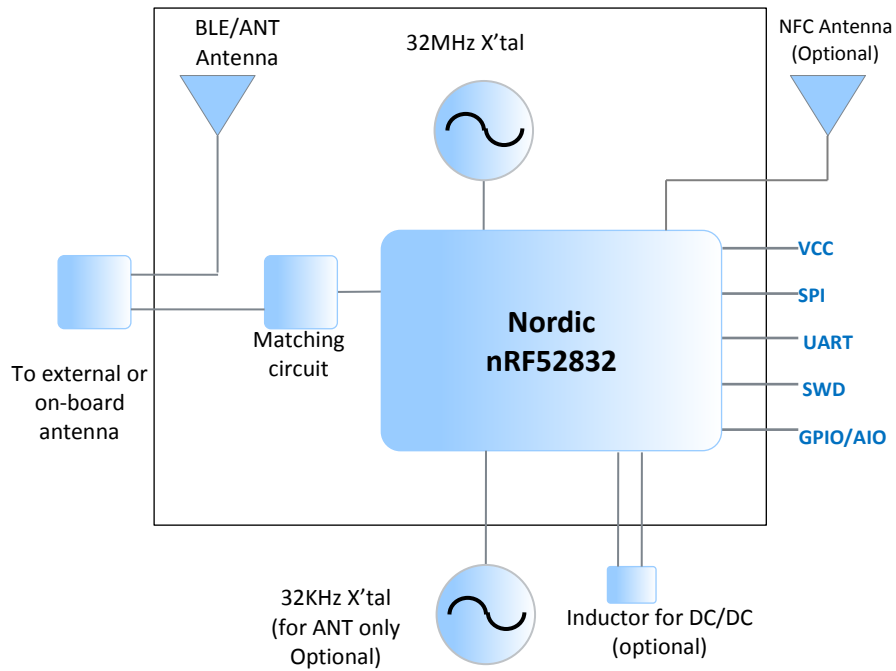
BLE/ANT Antenna

32MHz X'tal

NFC Antenna (Optional)

Nordic nRF52832

VCC

SPI

UART

SWD

GPIO/AIO

Matching circuit

To external or on-board antenna

32KHz X'tal (for ANT only Optional)

Inductor for DC/DC (optional)